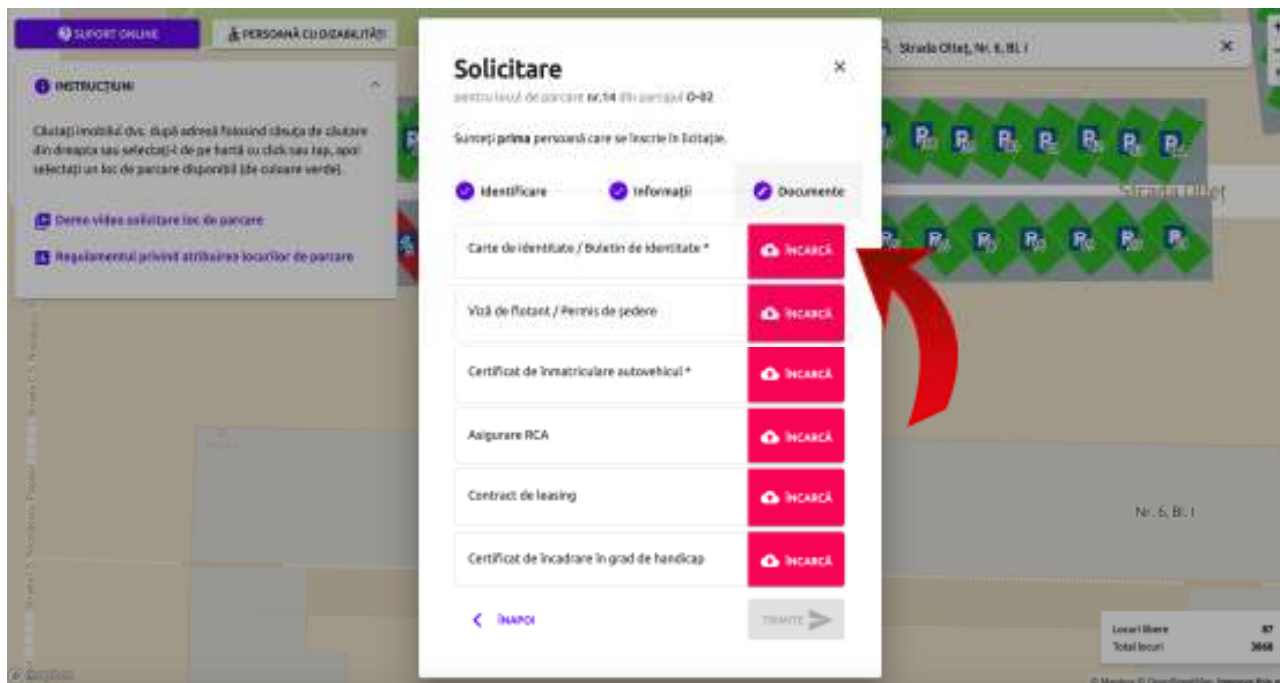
SUPORT ONLINE

PERSOANĂ CU DIZABILITĂȚI

INSTRUCȚIUNI

Căutați imobilul dvs. după adresă folosind căsuța de căutare din dreapta sau selectați-l de pe hartă cu click sau tap, apoi selectați un loc de parcare disponibil (de culoare verde).

Demo video solicitare loc de parcare

Regulamentul privind atribuirea locurilor de parcare

Solicitare

pentru locul de parcare nr.14 din parcajul O-02

Sunteți prima persoană care se înscrie în licitație.

Identificare

Informații

Documente

Carte de identitate / Buletin de identitate *

ÎNCARCĂ

Viză de flotant / Permis de ședere

ÎNCARCĂ

Certificat de înmatriculare autovehicul *

ÎNCARCĂ

Asigurare RCA

ÎNCARCĂ

Contract de leasing

ÎNCARCĂ

Certificat de încadrare în grad de handicap

ÎNCARCĂ

ÎNAPOI

TRIMITE

Strada Oltet, Nr. 6, Bl. I

Strada Oltet

Nr. 6, Bl. I

Locuri libere 87
Total locuri 3668

© Mapbox